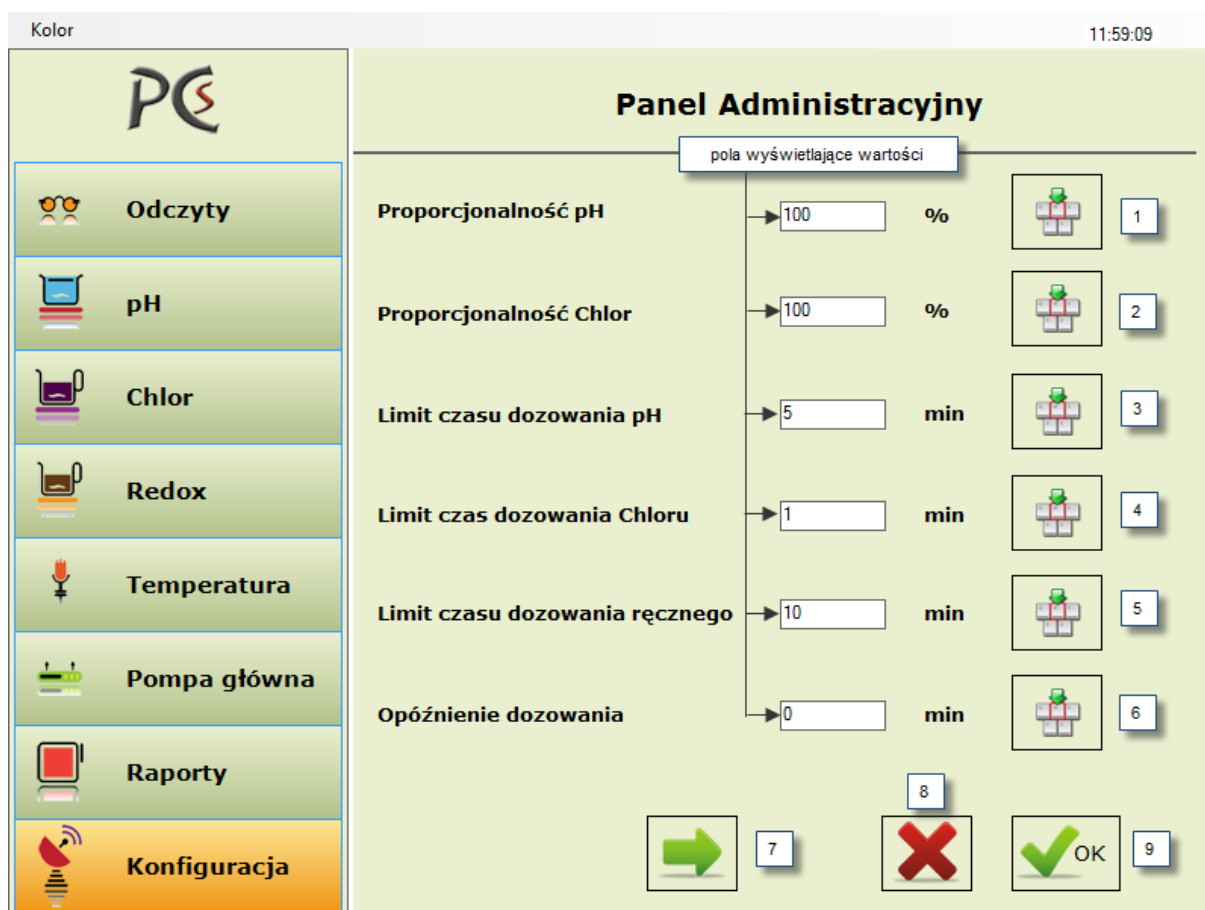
Kolor

11:59:09

PCS

Odczyty

pH

Chlor

Redox

Temperatura

Pompa główna

Raporty

Konfiguracja

Panel Administracyjny

pola wyświetlające wartości

Proporcjonalność pH 100 % 1

Proporcjonalność Chlor 100 % 2

Limit czasu dozowania pH 5 min 3

Limit czas dozowania Chloru 1 min 4

Limit czasu dozowania ręcznego 10 min 5

Opóźnienie dozowania 0 min 6

7

8

OK 9